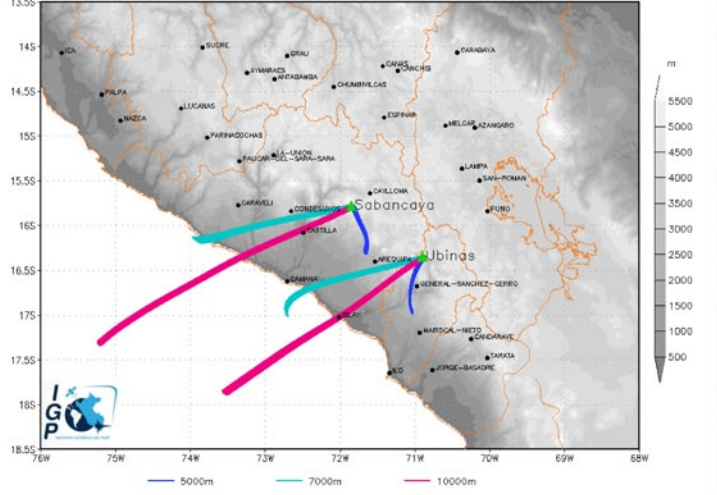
13.5S
14S
14.5S
15S
15.5S
16S
16.5S
17S
17.5S
18S
18.5S

ICA
SUCRE
GRAU
CANAS
CANCHIS
CARABAYA
AYMARAES
ANTABAMBA
CHUMBIVILCAS
PALPA
LUCANAS
NAZCA
ESPINAR
MELGAR
AZANGARO
PARINACOCHAS
LA-UNION
PAUCAR-DEL-SARA-SARA
LAMPA
SAN-ROMAN
CAYLLOMA
CARAVELI
CONDESUYOS
Sabancaya
PUNO
CASTILLA
AREQUIPA
Ubinas
CAMANA
GENERAL-SANCHEZ-CERRO
ISLAY
MARISCAL-NIETO
CANDARAVE
TARATA
ILO
JORGE-BASADRE

IGP

m
5500
5000
4500
4000
3500
3000
2500
2000
1500
1000
500

76W
75W
74W
73W
72W
71W
70W
69W
68W

5000m
7000m
10000m